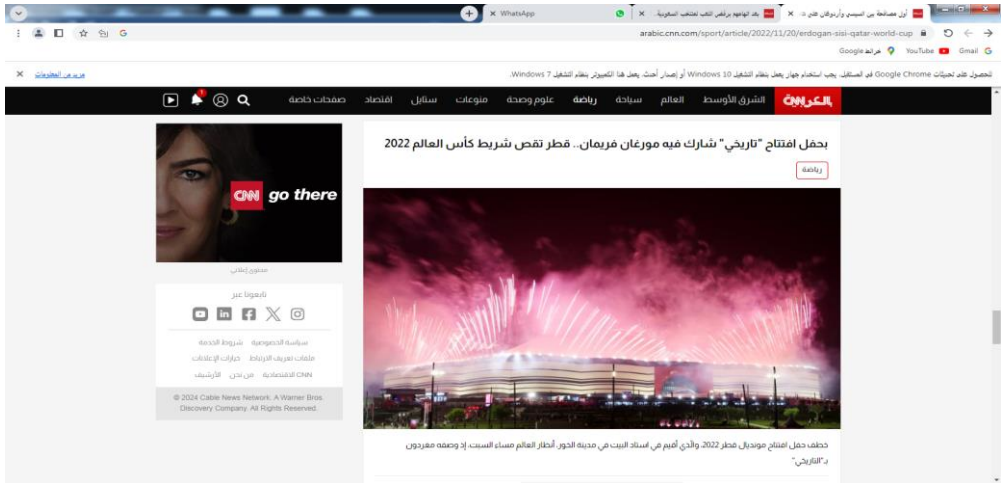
أول مصافحة بين السيسي وأردوغان على د... × | بعد الوهمهم يرفض اللقب لمنتخب السعودية... × | WhatsApp ×

arabic.cnn.com/sport/article/2022/11/20/erdogan-sisi-qatar-world-cup

Gmail YouTube خرائط Google

للحصول على تحديثات Google Chrome في المستقبل، يجب استخدام جهاز يعمل بنظام التشغيل Windows 10 أو إصدار أحدث. يعمل هذا الكمبيوتر بنظام التشغيل Windows 7.
مزيد من المعلومات ×

CNN بالعربية الشرق الأوسط العالم سياحة رياضة علوم وصحة منوعات ستايل اقتصاد صفحات خاصة

بحفل افتتاح "تاريخي" شارك فيه مورغان فريمان.. قطر تقص شريط كأس العالم 2022

رياضة

CNN go there

محتوى إعلاني

تابعونا عبر

سياسة الخصوصية شروط الخدمة
ملفات تعريف الارتباط خيارات الإعلانات
CNN الاقتصادية من نحن الأرشيف

© 2024 Cable News Network. A Warner Bros. Discovery Company. All Rights Reserved.

خطف حفل افتتاح مونديال قطر 2022، والذي أقيم في استاد البيت في مدينة الخور، أنظار العالم مساء السبت، إذ وصفه مغردون بـ"التاريخي".